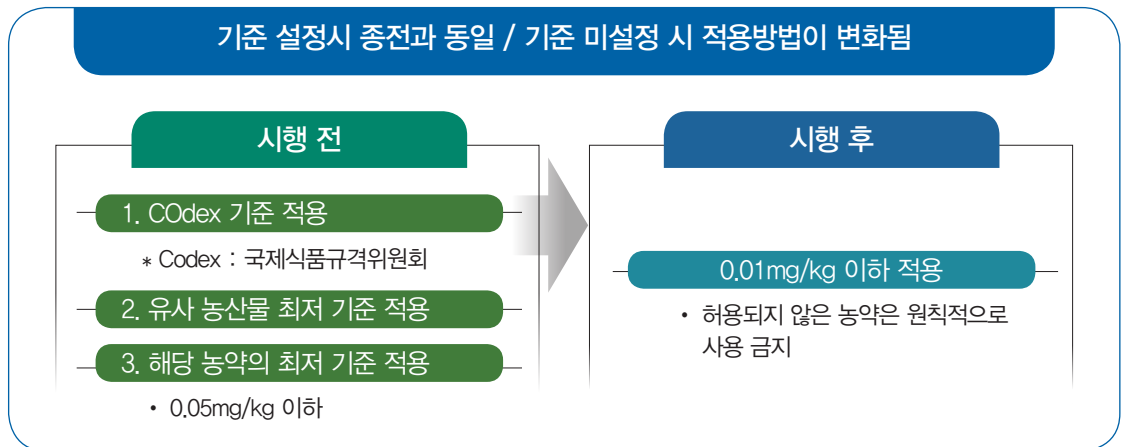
기준 설정시 종전과 동일 / 기준 미설정 시 적용방법이 변화됨

시행 전

1. COdex 기준 적용

* Codex : 국제식품규격위원회

2. 유사 농산물 최저 기준 적용

3. 해당 농약의 최저 기준 적용

• 0.05mg/kg 이하

시행 후

0.01mg/kg 이하 적용

• 허용되지 않은 농약은 원칙적으로 사용 금지